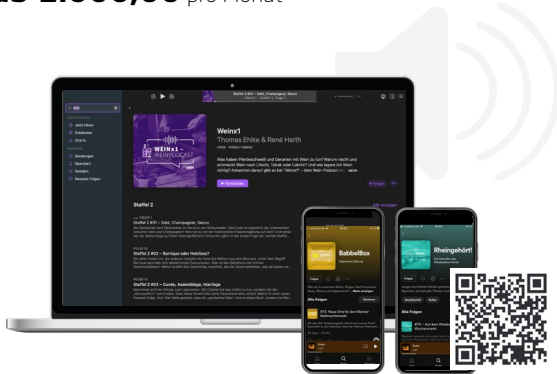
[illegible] 2.000,00 pro Monat

Weinx1

Thomas Ehlke & René Harth

Weinx1 - Weinpodcast

Staffel 2

Staffel 2 #01 – Sekt, Champagner, Secco

Staffel 2 #02 – Barrique oder Holzfass?

Staffel 2 #03 – Cuvée, Assemblage, Verlage

BabbelBox

Alle Folgen

Rheingehört!

Alle Folgen